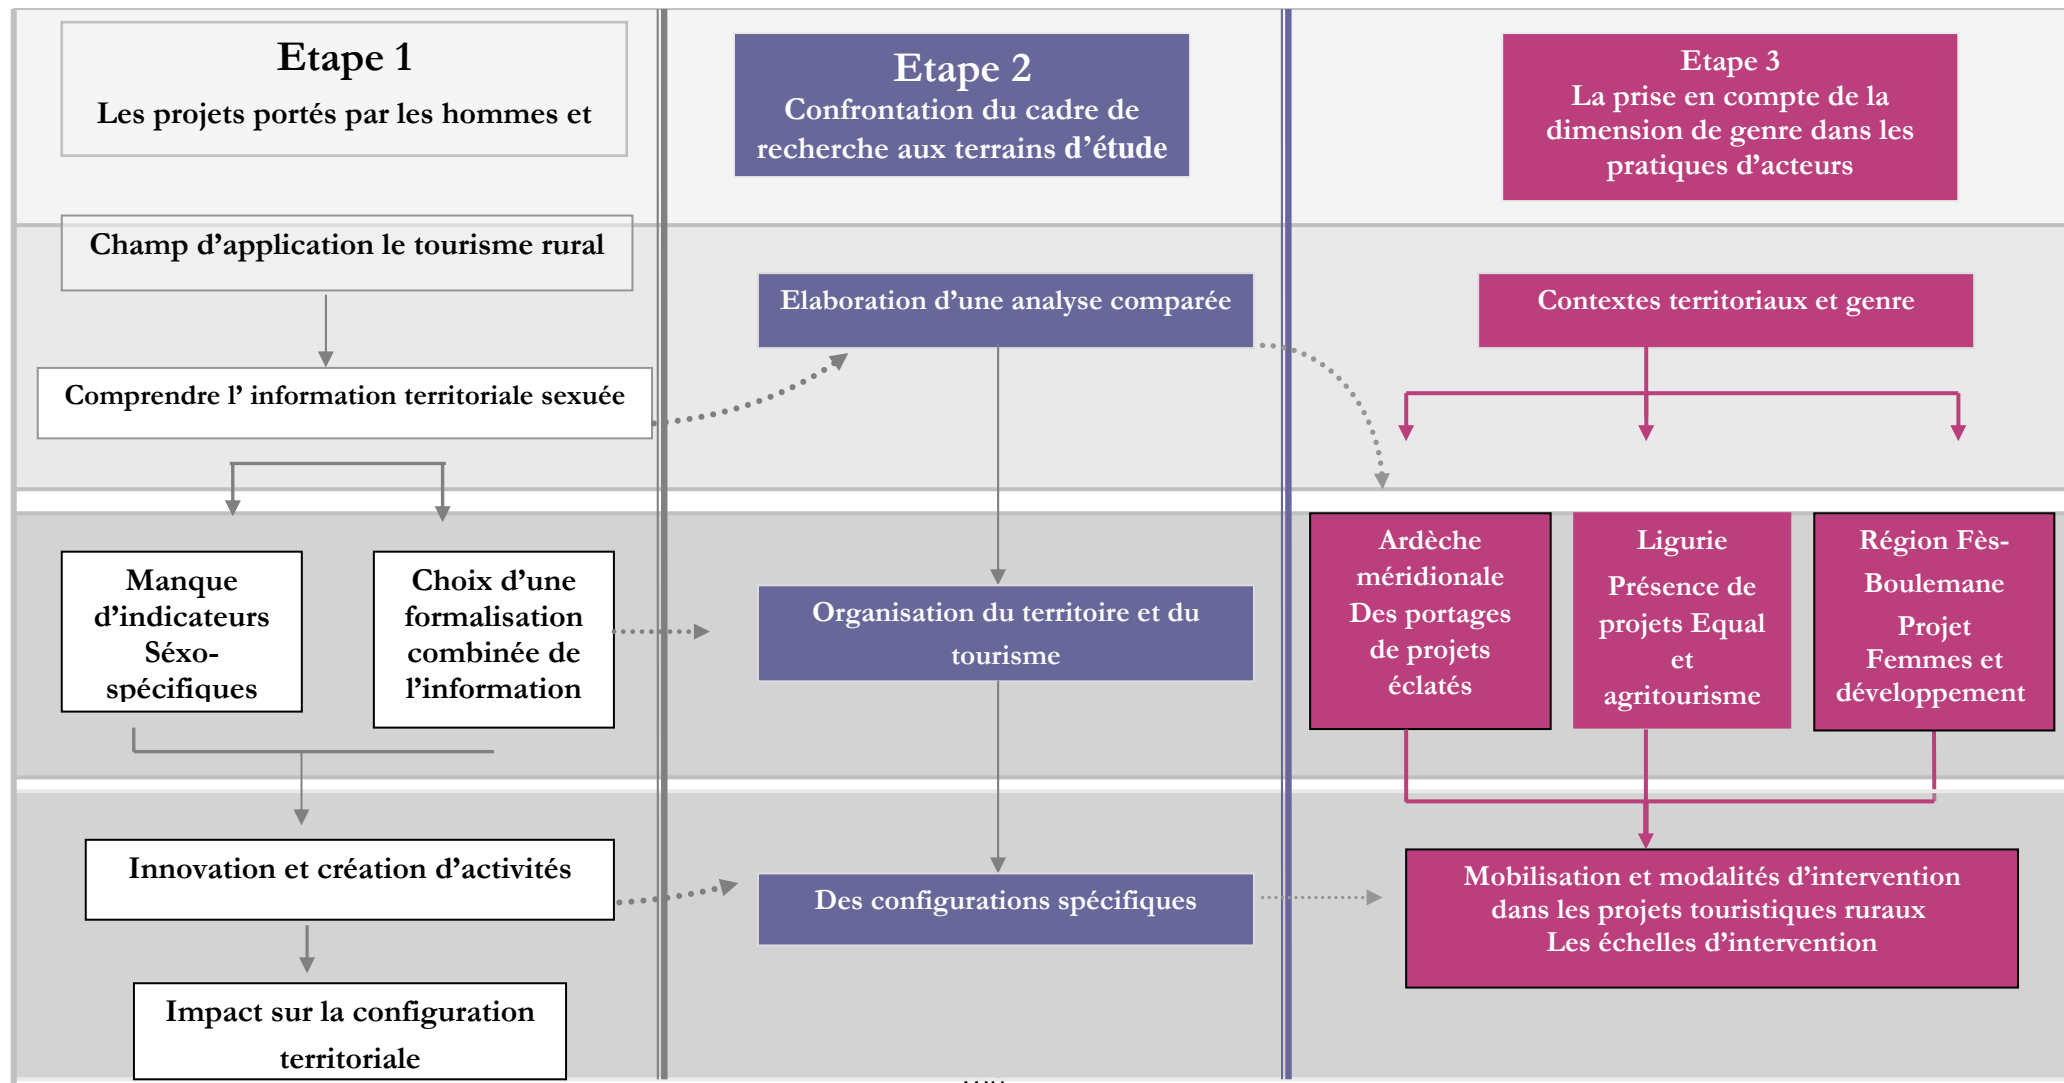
Etape 1
Les projets portés par les hommes et

Etape 2
Confrontation du cadre de recherche aux terrains d’étude

Etape 3
La prise en compte de la dimension de genre dans les pratiques d’acteurs

Champ d’application le tourisme rural

Elaboration d’une analyse comparée

Contextes territoriaux et genre

Comprendre l’ information territoriale sexuée

Manque d’indicateurs Séxo-spécifiques

Choix d’une formalisation combinée de l’information

Organisation du territoire et du tourisme

Ardèche méridionale
Des portages de projets éclatés

Ligurie
Présence de projets Equal et agritourisme

Région Fès-Boulemane
Projet Femmes et développement

Innovation et création d’activités

Des configurations spécifiques

Mobilisation et modalités d’intervention dans les projets touristiques ruraux
Les échelles d’intervention

Impact sur la configuration territoriale